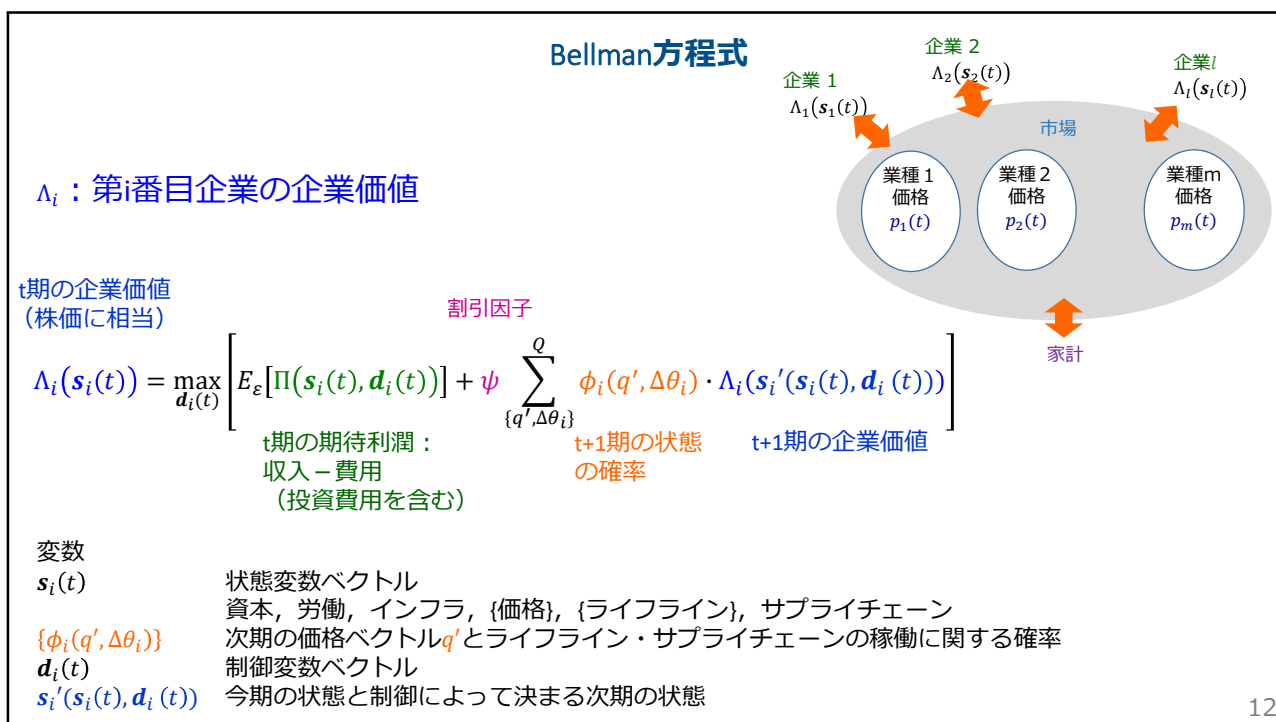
Bellman方程式

企業 1
$\Lambda_1(\boldsymbol{s}_1(t))$

企業 2
$\Lambda_2(\boldsymbol{s}_2(t))$

企業$l$
$\Lambda_l(\boldsymbol{s}_l(t))$

市場

業種 1
価格
$p_1(t)$

業種 2
価格
$p_2(t)$

業種m
価格
$p_m(t)$

家計

$\Lambda_i$：第i番目企業の企業価値

t期の企業価値
（株価に相当）

割引因子

$\Lambda_i(\boldsymbol{s}_i(t)) = \max_{\boldsymbol{d}_i(t)} \left[ E_\varepsilon\left[\Pi(\boldsymbol{s}_i(t), \boldsymbol{d}_i(t))\right] + \psi \sum_{\{q', \Delta\theta_i\}}^{Q} \phi_i(q', \Delta\theta_i) \cdot \Lambda_i(\boldsymbol{s}_i'(\boldsymbol{s}_i(t), \boldsymbol{d}_i(t))) \right]$

t期の期待利潤：
収入－費用
（投資費用を含む）

t+1期の状態
の確率

t+1期の企業価値

変数
$\boldsymbol{s}_i(t)$　状態変数ベクトル
資本，労働，インフラ，{価格}，{ライフライン}，サプライチェーン
$\{\phi_i(q', \Delta\theta_i)\}$　次期の価格ベクトル$q'$とライフライン・サプライチェーンの稼働に関する確率
$\boldsymbol{d}_i(t)$　制御変数ベクトル
$\boldsymbol{s}_i'(\boldsymbol{s}_i(t), \boldsymbol{d}_i(t))$　今期の状態と制御によって決まる次期の状態

12